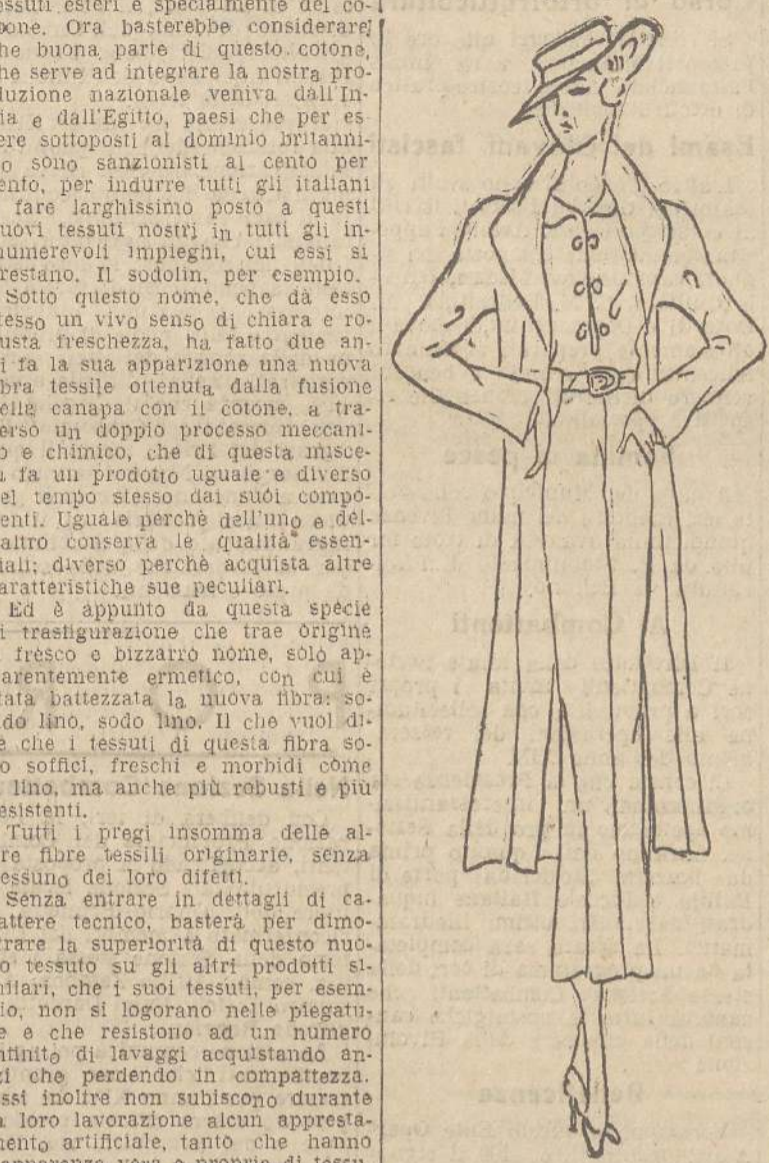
tessuti esteri e specialmente del copone. Ora basterebbe considerare che buona parte di questo cotone, che serve ad integrare la nostra produzione nazionale veniva dall'India e dall'Egitto, paesi che per essere sottoposti al dominio britannico sono sanzionisti al cento per cento, per indurre tutti gli italiani a fare larghissimo posto a questi nuovi tessuti nostri in tutti gli innumerevoli impieghi, cui essi si prestano. Il sodolin, per esempio.

Sotto questo nome, che dà esso stesso un vivo senso di chiara e robusta freschezza, ha fatto due anni fa la sua apparizione una nuova fibra tessile ottenuta dalla fusione della canapa con il cotone, a traverso un doppio processo meccanico e chimico, che di questa miscela fa un prodotto uguale e diverso nel tempo stesso dai suoi componenti. Uguale perchè dell'uno e dell'altro conserva le qualità essenziali; diverso perchè acquista altre caratteristiche sue peculiari.

Ed è appunto da questa specie di trasfigurazione che trae origine il fresco e bizzarro nome, solo apparentemente ermetico, con cui è stata battezzata la nuova fibra: sodo lino, sodo lino. Il che vuol dire che i tessuti di questa fibra sono soffici, freschi e morbidi come il lino, ma anche più robusti e più resistenti.

Tutti i pregi insomma delle altre fibre tessili originarie, senza nessuno dei loro difetti.

Senza entrare in dettagli di carattere tecnico, basterà per dimostrare la superiorità di questo nuovo tessuto su gli altri prodotti similari, che i suoi tessuti, per esempio, non si logorano nelle piegature e che resistono ad un numero infinito di lavaggi acquistando anzi che perdendo in compattezza. Essi inoltre non subiscono durante la loro lavorazione alcun apprestamento artificiale, tanto che hanno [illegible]